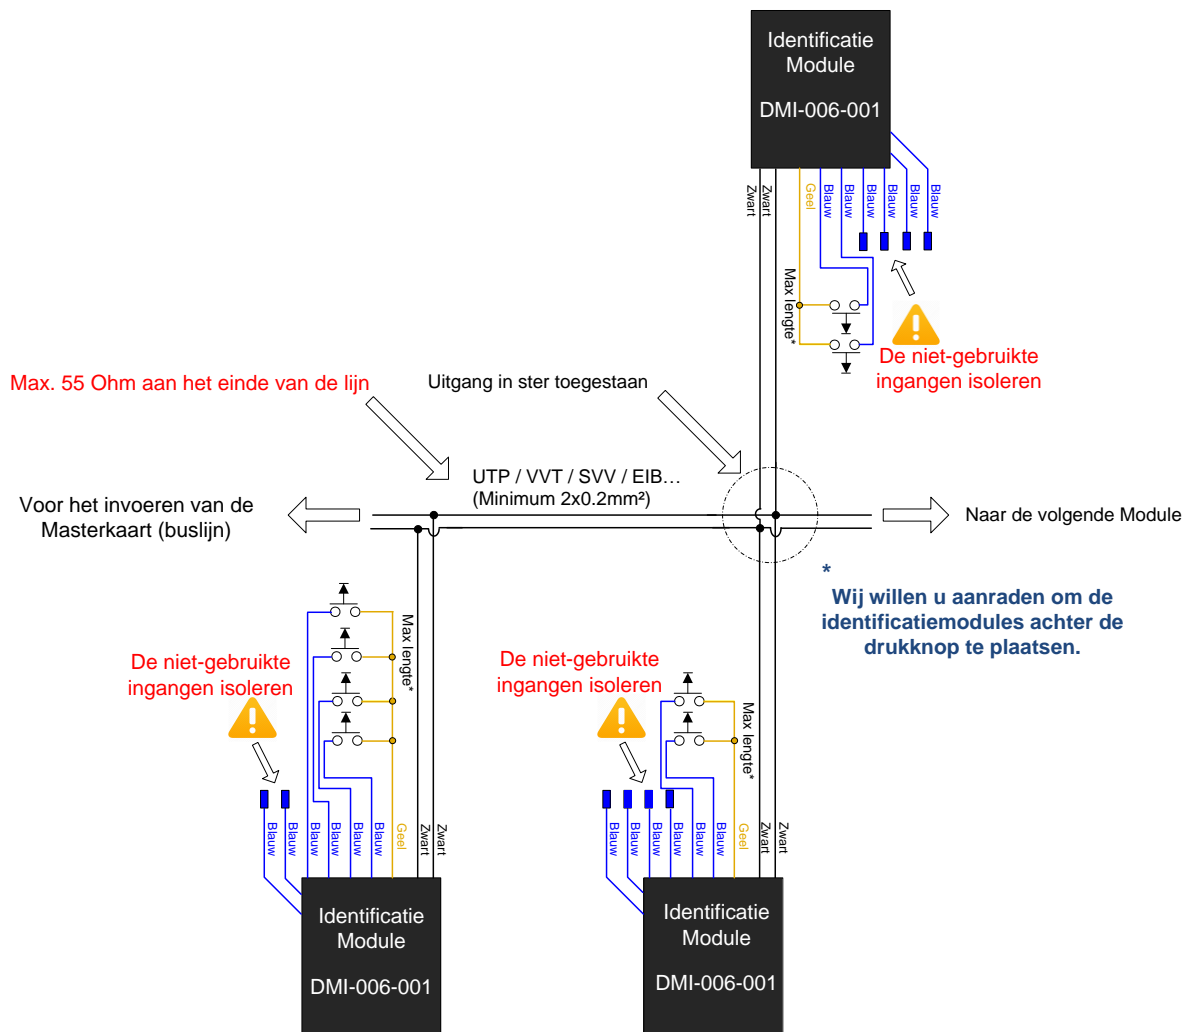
Identificatie Module

DMI-006-001

Zwart Zwart Geel Blauw Blauw Blauw Blauw Blauw Blauw

Max lengte*

De niet-gebruikte ingangen isoleren

Max. 55 Ohm aan het einde van de lijn

Uitgang in ster toegestaan

UTP / VVT / SVV / EIB…
(Minimum 2x0.2mm²)

Voor het invoeren van de Masterkaart (buslijn)

Naar de volgende Module

*
Wij willen u aanraden om de identificatiemodules achter de drukknop te plaatsen.

Max lengte*

De niet-gebruikte ingangen isoleren

Blauw Blauw Blauw Blauw Blauw Blauw Geel Zwart Zwart

Identificatie Module

DMI-006-001

De niet-gebruikte ingangen isoleren

Max lengte*

Blauw Blauw Blauw Blauw Blauw Blauw Geel Zwart Zwart

Identificatie Module

DMI-006-001